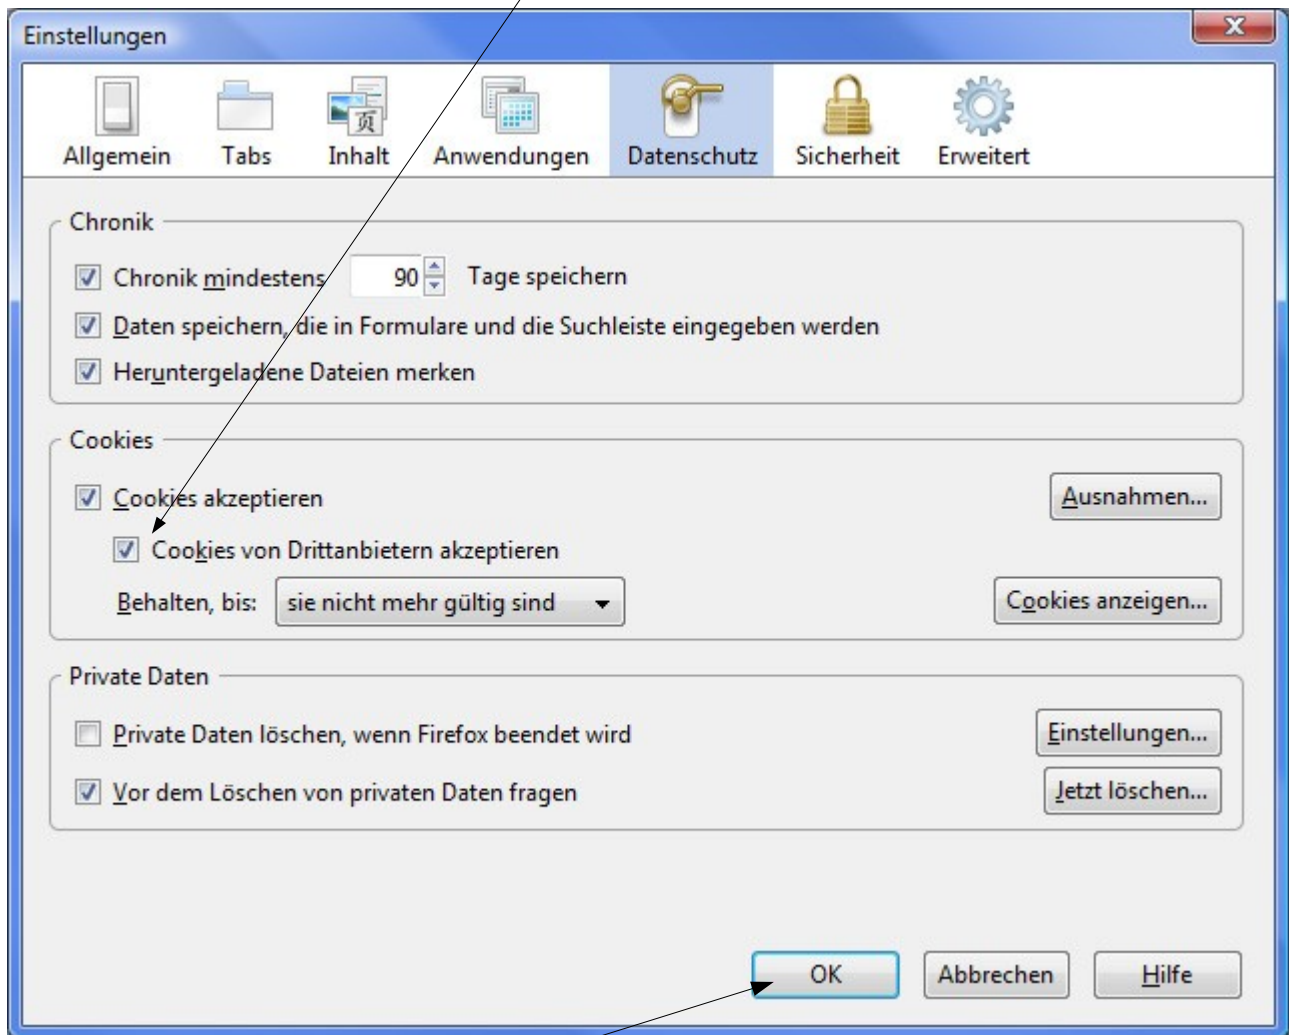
Einstellungen

Allgemein Tabs Inhalt Anwendungen Datenschutz Sicherheit Erweitert

Chronik

Chronik mindestens 90 Tage speichern

Daten speichern, die in Formulare und die Suchleiste eingegeben werden

Heruntergeladene Dateien merken

Cookies

Cookies akzeptieren

Ausnahmen...

Cookies von Drittanbietern akzeptieren

Behalten, bis: sie nicht mehr gültig sind

Cookies anzeigen...

Private Daten

Private Daten löschen, wenn Firefox beendet wird

Einstellungen...

Vor dem Löschen von privaten Daten fragen

Jetzt löschen...

OK Abbrechen Hilfe